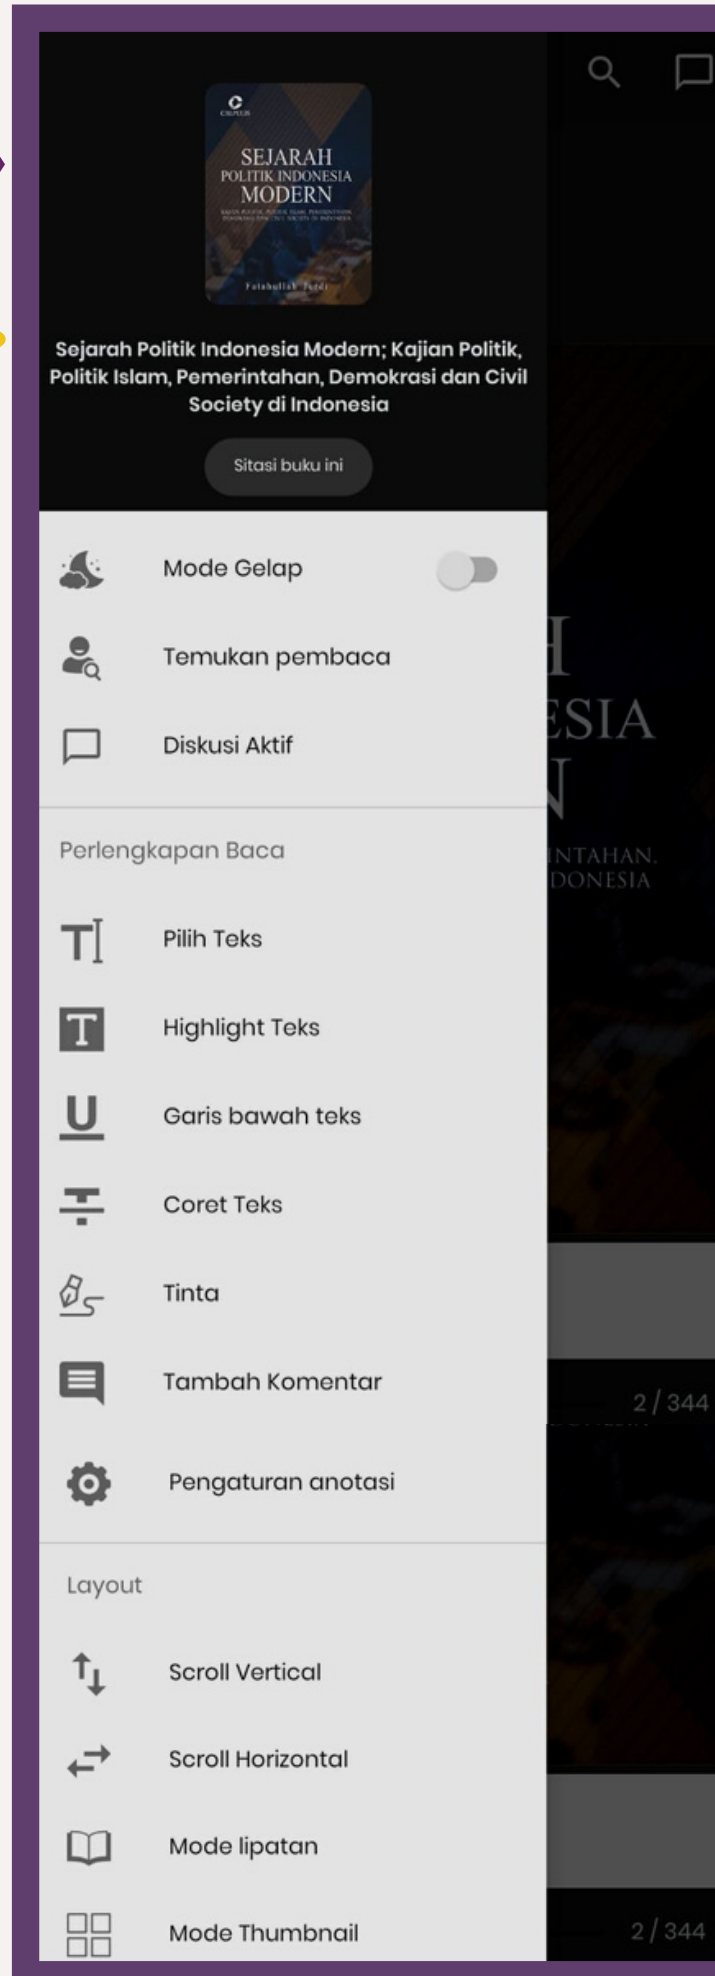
SEJARAH POLITIK INDONESIA MODERN

Fatahullah Jurdi

Sejarah Politik Indonesia Modern; Kajian Politik, Politik Islam, Pemerintahan, Demokrasi dan Civil Society di Indonesia

Sitasi buku ini

Mode Gelap

Temukan pembaca

Diskusi Aktif

Perlengkapan Baca

Pilih Teks

Highlight Teks

Garis bawah teks

Coret Teks

Tinta

Tambah Komentar

Pengaturan anotasi

Layout

Scroll Vertical

Scroll Horizontal

Mode lipatan

Mode Thumbnail

H
ESIA
N
INTAHAN,
DONESIA

2 / 344

2 / 344